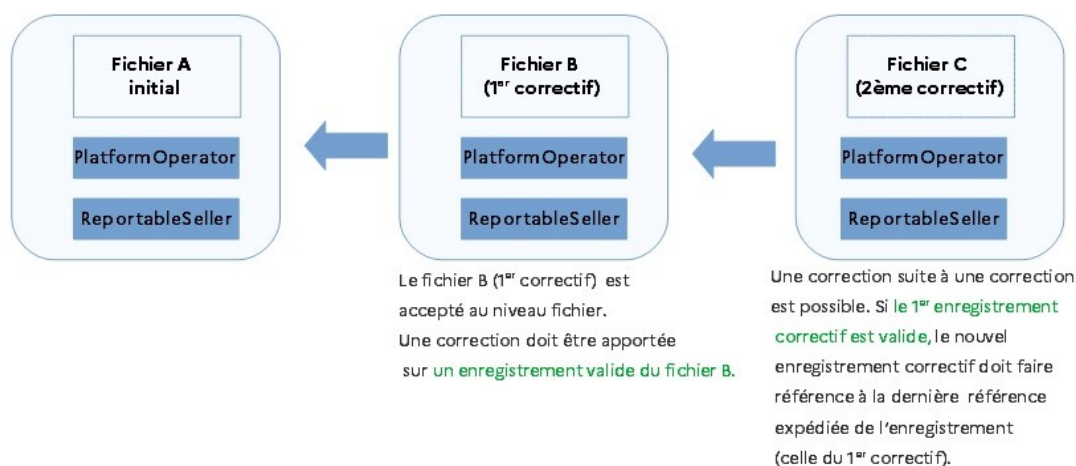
Fichier A initial

PlatformOperator

ReportableSeller

Fichier B ($1^{er}$ correctif)

PlatformOperator

ReportableSeller

Fichier C (2ème correctif)

PlatformOperator

ReportableSeller

Le fichier B ($1^{er}$ correctif) est accepté au niveau fichier. Une correction doit être apportée sur un enregistrement valide du fichier B.

Une correction suite à une correction est possible. Si le $1^{er}$ enregistrement correctif est valide, le nouvel enregistrement correctif doit faire référence à la dernière référence expédiée de l'enregistrement (celle du $1^{er}$ correctif).